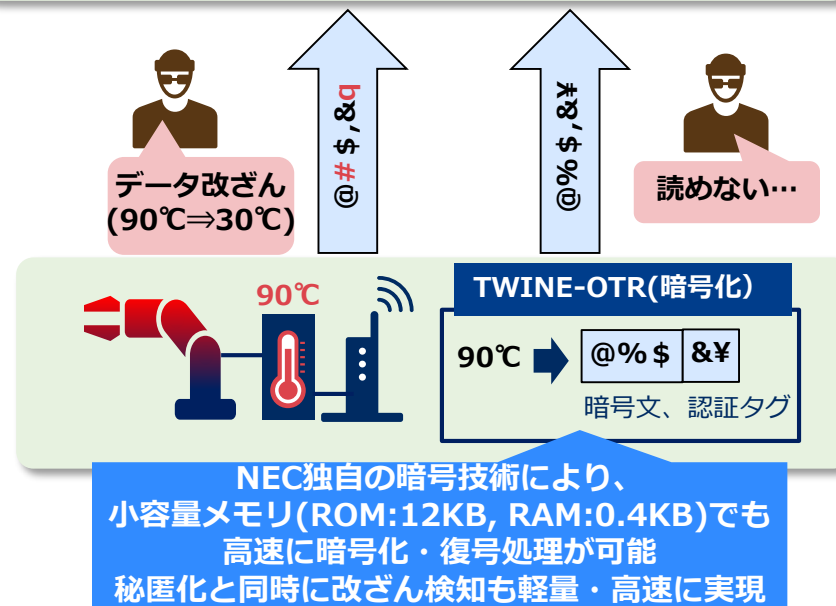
b&'$#@

*&'$%@

データ改ざん
(90℃⇒30℃)

読めない…

90℃

TWINE-OTR(暗号化)

90℃

@%$

&¥

暗号文、認証タグ

NEC独自の暗号技術により、
小容量メモリ(ROM:12KB, RAM:0.4KB)でも
高速に暗号化・復号処理が可能
秘匿化と同時に改ざん検知も軽量・高速に実現